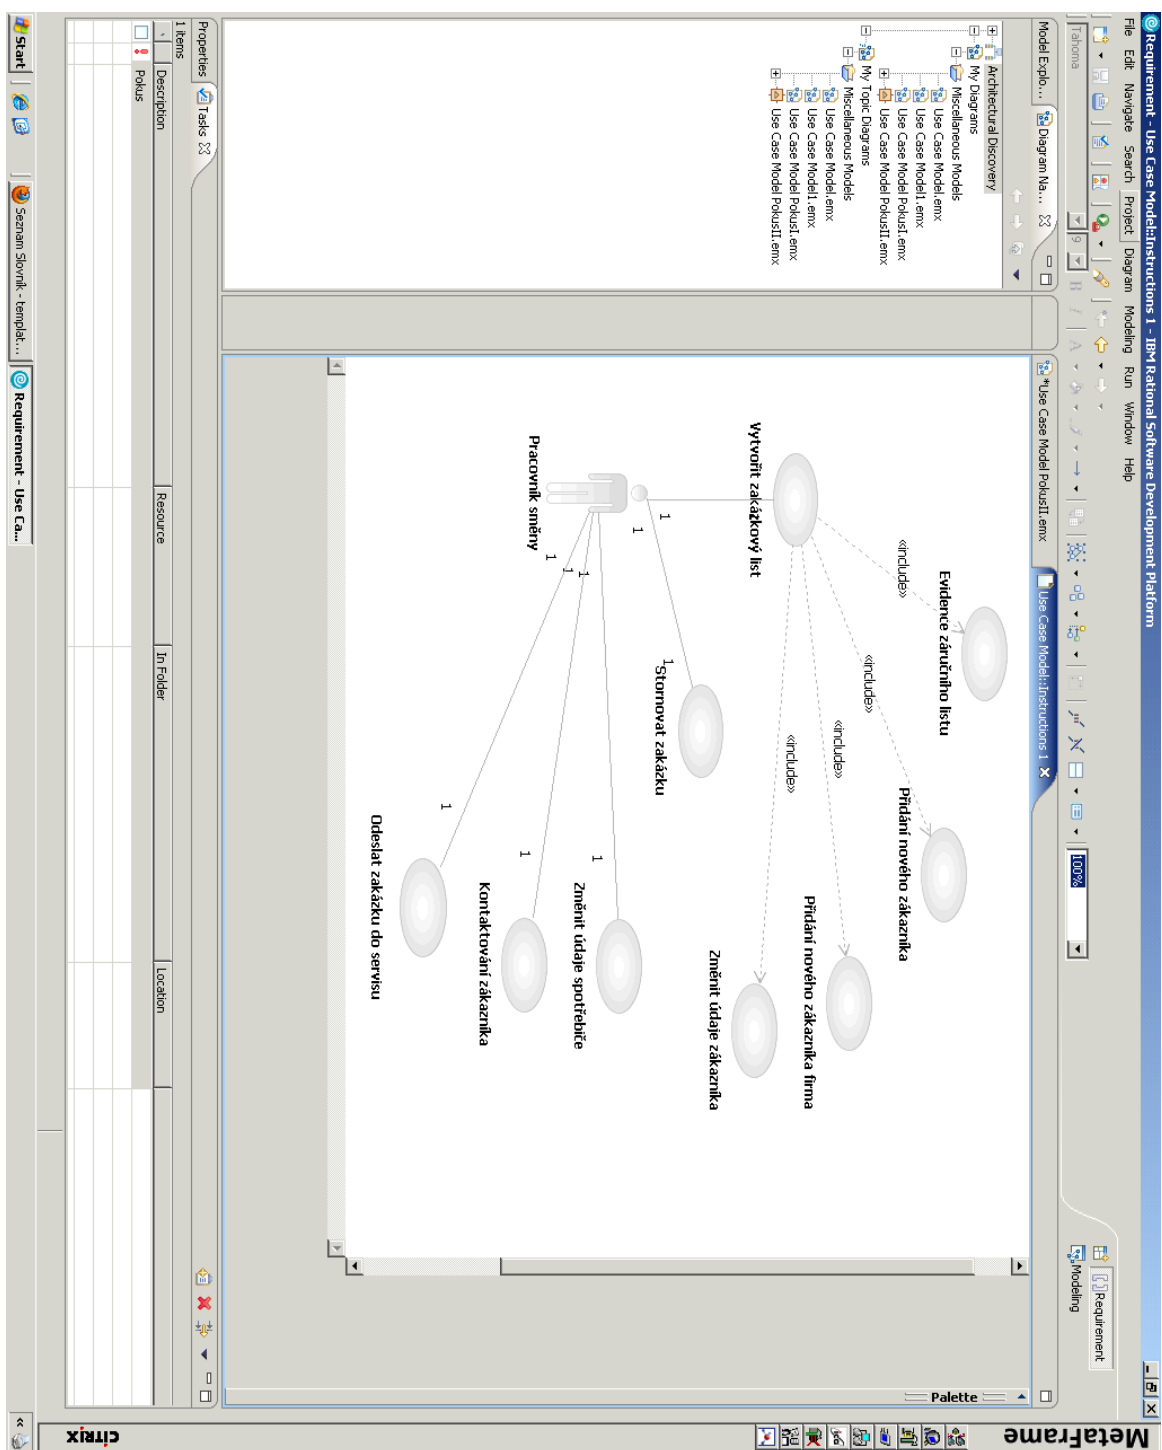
Requirement - Use Case Model::Instructions 1 - IBM Rational Software Development Platform

File Edit Navigate Search Project Diagram Modeling Run Window Help

Tahoma 9

100%

Requirement

Modeling

Model Explo... Diagram Na...

Architectural Discovery
My Diagrams
Miscellaneous Models
Use Case Model.emx
Use Case Model1.emx
Use Case Model PokusI.emx
Use Case Model PokusII.emx
My Topic Diagrams
Miscellaneous Models
Use Case Model.emx
Use Case Model1.emx
Use Case Model PokusI.emx
Use Case Model PokusII.emx

*Use Case Model PokusII.emx

Use Case Model::Instructions 1

Palette

Evidence záručního listu

«include»

Vytvořit zakázkový list

«include»

Přidání nového zákazníka

«include»

Přidání nového zákazníka firma

«include»

Změnit údaje zákazníka

Pracovník směny

1

1

Stornovat zakázku

1

1

1

1

1

Změnit údaje spotřebiče

1

Kontaktování zákazníka

1

Odeslat zakázku do servisu

Properties Tasks

1 items

Description

Resource

In Folder

Location

Pokus

Start

Seznam Slovník - templat...

Requirement - Use Ca...

MetaFrame

citrix